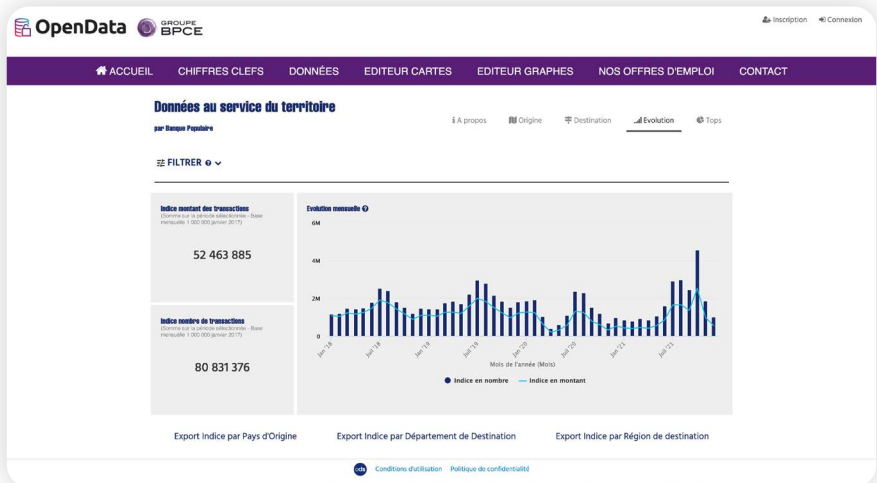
OpenData GROUPE BPCE

Inscription Connexion

ACCUEIL CHIFFRES CLEFS DONNÉES EDITEUR CARTES EDITEUR GRAPHES NOS OFFRES D'EMPLOI CONTACT

Données au service du territoire

par Banque Populaire

A propos Origine Destination Evolution Tops

FILTRER

Indice montant des transactions
(Somme sur la période sélectionnée - Base mensuelle 1 000 000 janvier 2017)

52 463 885

Indice nombre de transactions
(Somme sur la période sélectionnée - Base mensuelle 1 000 000 janvier 2017)

80 831 376

Evolution mensuelle

6M
4M
2M
0

Jan '18 Juil '18 Jan '19 Juil '19 Jan '20 Juil '20 Jan '21 Juil '21

Mois de l'année (Mois)

Indice en nombre Indice en montant

Export Indice par Pays d'Origine Export Indice par Département de Destination Export Indice par Région de destination

Conditions d'utilisation Politique de confidentialité